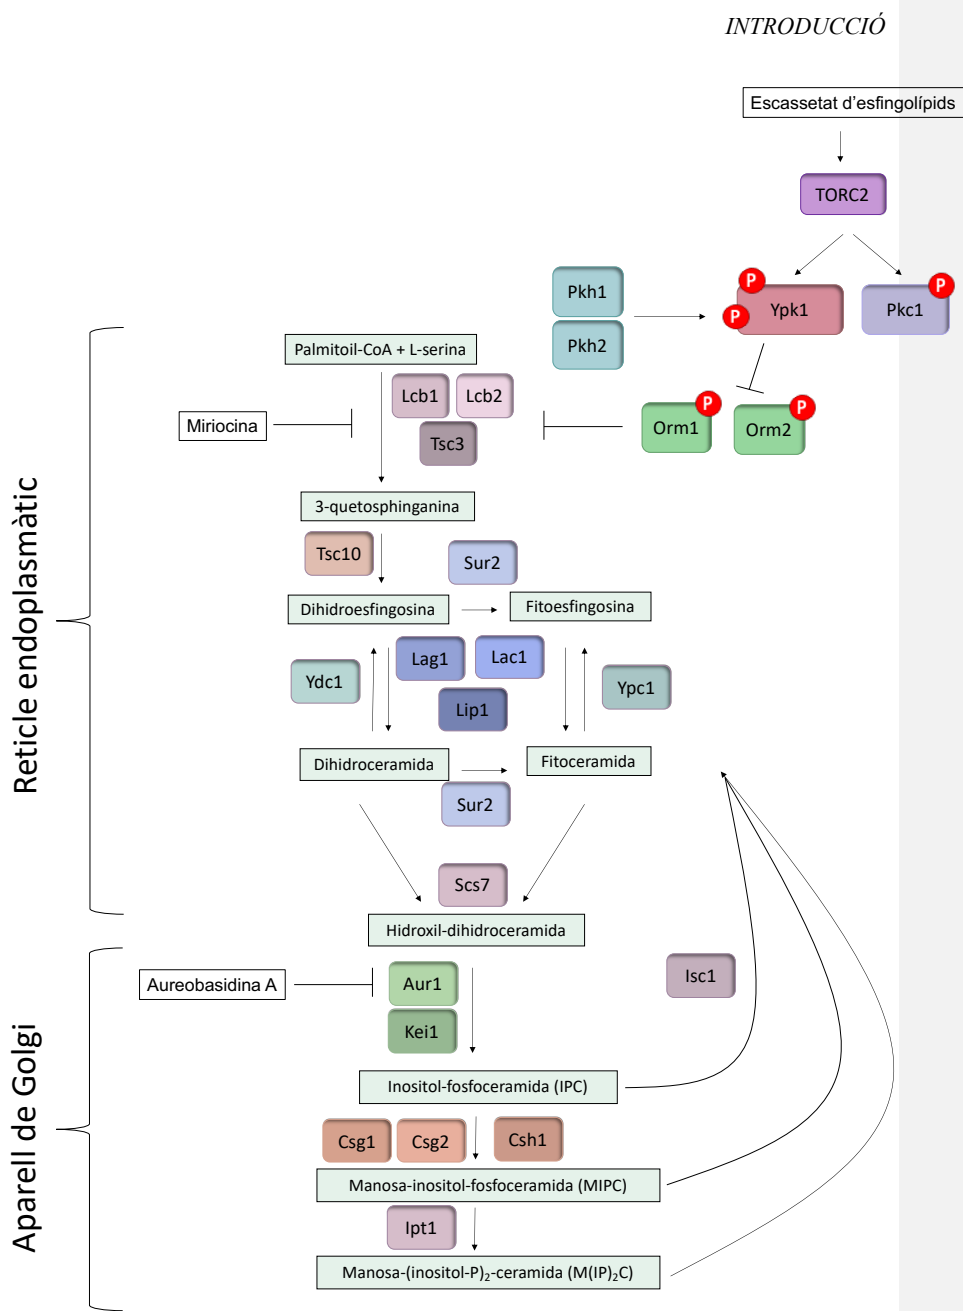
INTRODUCCIÓ

Escassetat d'esfingolípids

TORC2

Pkh1

Pkh2

P
P
Ypk1

Pkc1
P

Palmitoil-CoA + L-serina

Lcb1
Lcb2
Tsc3

Miriocina

Orm1
P
Orm2
P

3-quetosphinganina

Tsc10

Sur2

Dihidroesfingosina

Fitoesfingosina

Ydc1

Lag1

Lac1

Lip1

Ypc1

Dihidroceramida

Fitoceramida

Sur2

Scs7

Hidroxil-dihidroceramida

Reticle endoplasmàtic

Aureobasidina A

Aur1

Kei1

Isc1

Inositol-fosfoceramida (IPC)

Csg1
Csg2
Csh1

Manosa-inositol-fosfoceramida (MIPC)

Ipt1

Manosa-(inositol-P)$_2$-ceramida (M(IP)$_2$C)

Aparell de Golgi